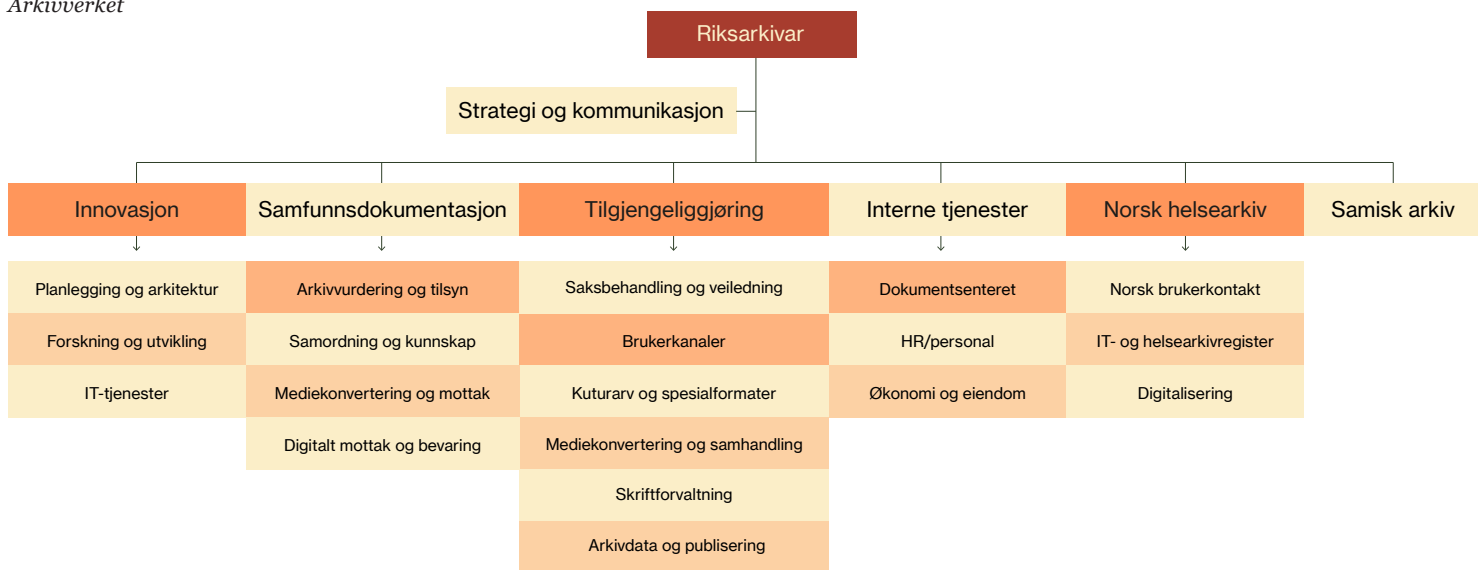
Arkivverket

Riksarkivar

Strategi og kommunikasjon

Innovasjon

Planlegging og arkitektur

Forskning og utvikling

IT-tjenester

Samfunnsdokumentasjon

Arkivvurdering og tilsyn

Samordning og kunnskap

Mediekonvertering og mottak

Digitalt mottak og bevaring

Tilgjengeliggjøring

Saksbehandling og veiledning

Brukerkanaler

Kuturarv og spesialformater

Mediekonvertering og samhandling

Skriftforvaltning

Arkivdata og publisering

Interne tjenester

Dokumentsenteret

HR/personal

Økonomi og eiendom

Norsk helsearkiv

Norsk brukerkontakt

IT- og helsearkivregister

Digitalisering

Samisk arkiv